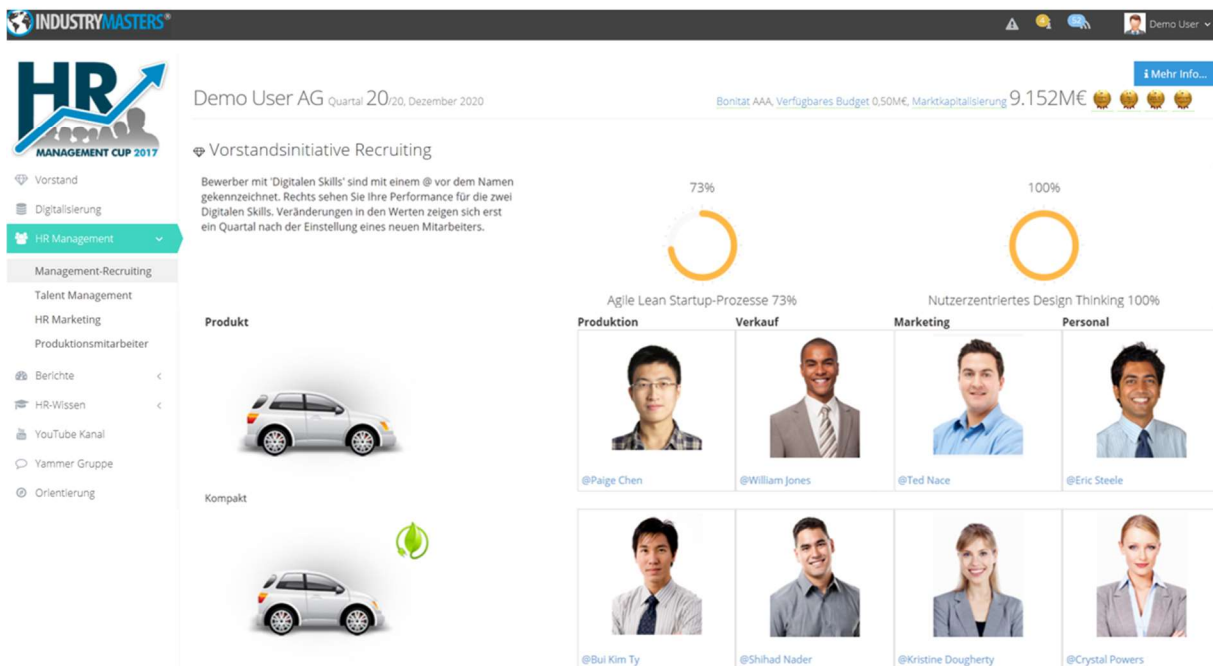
INDUSTRYMASTERS®

Demo User

HR MANAGEMENT CUP 2017

Vorstand
Digitalisierung
HR Management
Management-Recruiting
Talent Management
HR Marketing
Produktionsmitarbeiter
Berichte
HR-Wissen
YouTube Kanal
Yammer Gruppe
Orientierung

Demo User AG Quartal 20/20, Dezember 2020

ℹ Mehr Info...

Bonität AAA, Verfügbares Budget 0,50M€, Marktkapitalisierung 9.152M€

Vorstandsinitiative Recruiting

Bewerber mit 'Digitalen Skills' sind mit einem @ vor dem Namen gekennzeichnet. Rechts sehen Sie Ihre Performance für die zwei Digitalen Skills. Veränderungen in den Werten zeigen sich erst ein Quartal nach der Einstellung eines neuen Mitarbeiters.

73%

Agile Lean Startup-Prozesse 73%

100%

Nutzerzentriertes Design Thinking 100%

Produkt

Kompakt

Produktion

Verkauf

Marketing

Personal

@Paige Chen

@William Jones

@Ted Nace

@Eric Steele

@Bui Kim Ty

@Shihad Nader

@Kristine Dougherty

@Crystal Powers